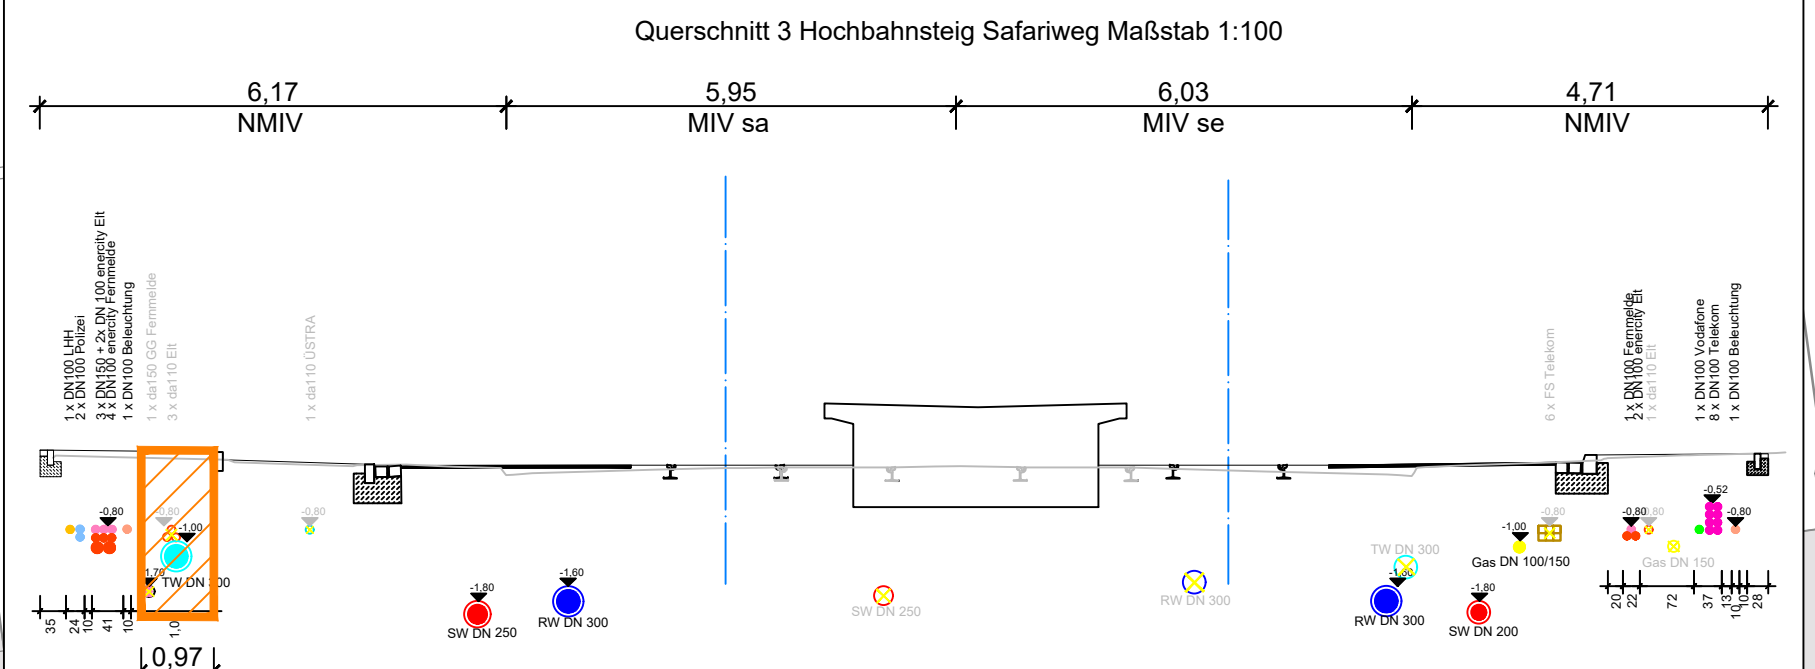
Querschnitt 3 Hochbahnsteig Safariweg Maßstab 1:100

6,17
NMIV

5,95
MIV sa

6,03
MIV se

4,71
NMIV

1 x DN100 LHH
2 x DN100 Polizei
3 x DN150 + 2x DN 100 enercity Elt
4 x DN100 enercity Fernmelde
1 x DN100 Beleuchtung
1 x da150 GG Fernmelde
3 x da110 Elt
1 x da110 ÜSTRA

6 x FS Telekom
1 x DN100 Fernmelde
2 x DN100 enercity Elt
1 x da110 Elt
1 x DN100 Vodafone
8 x DN100 Telekom
1 x DN100 Beleuchtung

-0,80
-0,80
-1,00
-0,80
-1,70
TW DN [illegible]00
-1,80
SW DN 250
-1,60
RW DN 300
SW DN 250
RW DN 300
TW DN 300
-1,80
RW DN 300
-1,80
SW DN 200
-1,00
-0,80
Gas DN 100/150
-0,80
-0,80
-0,52
-0,80
Gas DN 150

35
24
10
41
10
1,0
0,97

20
22
72
37
13
10
28